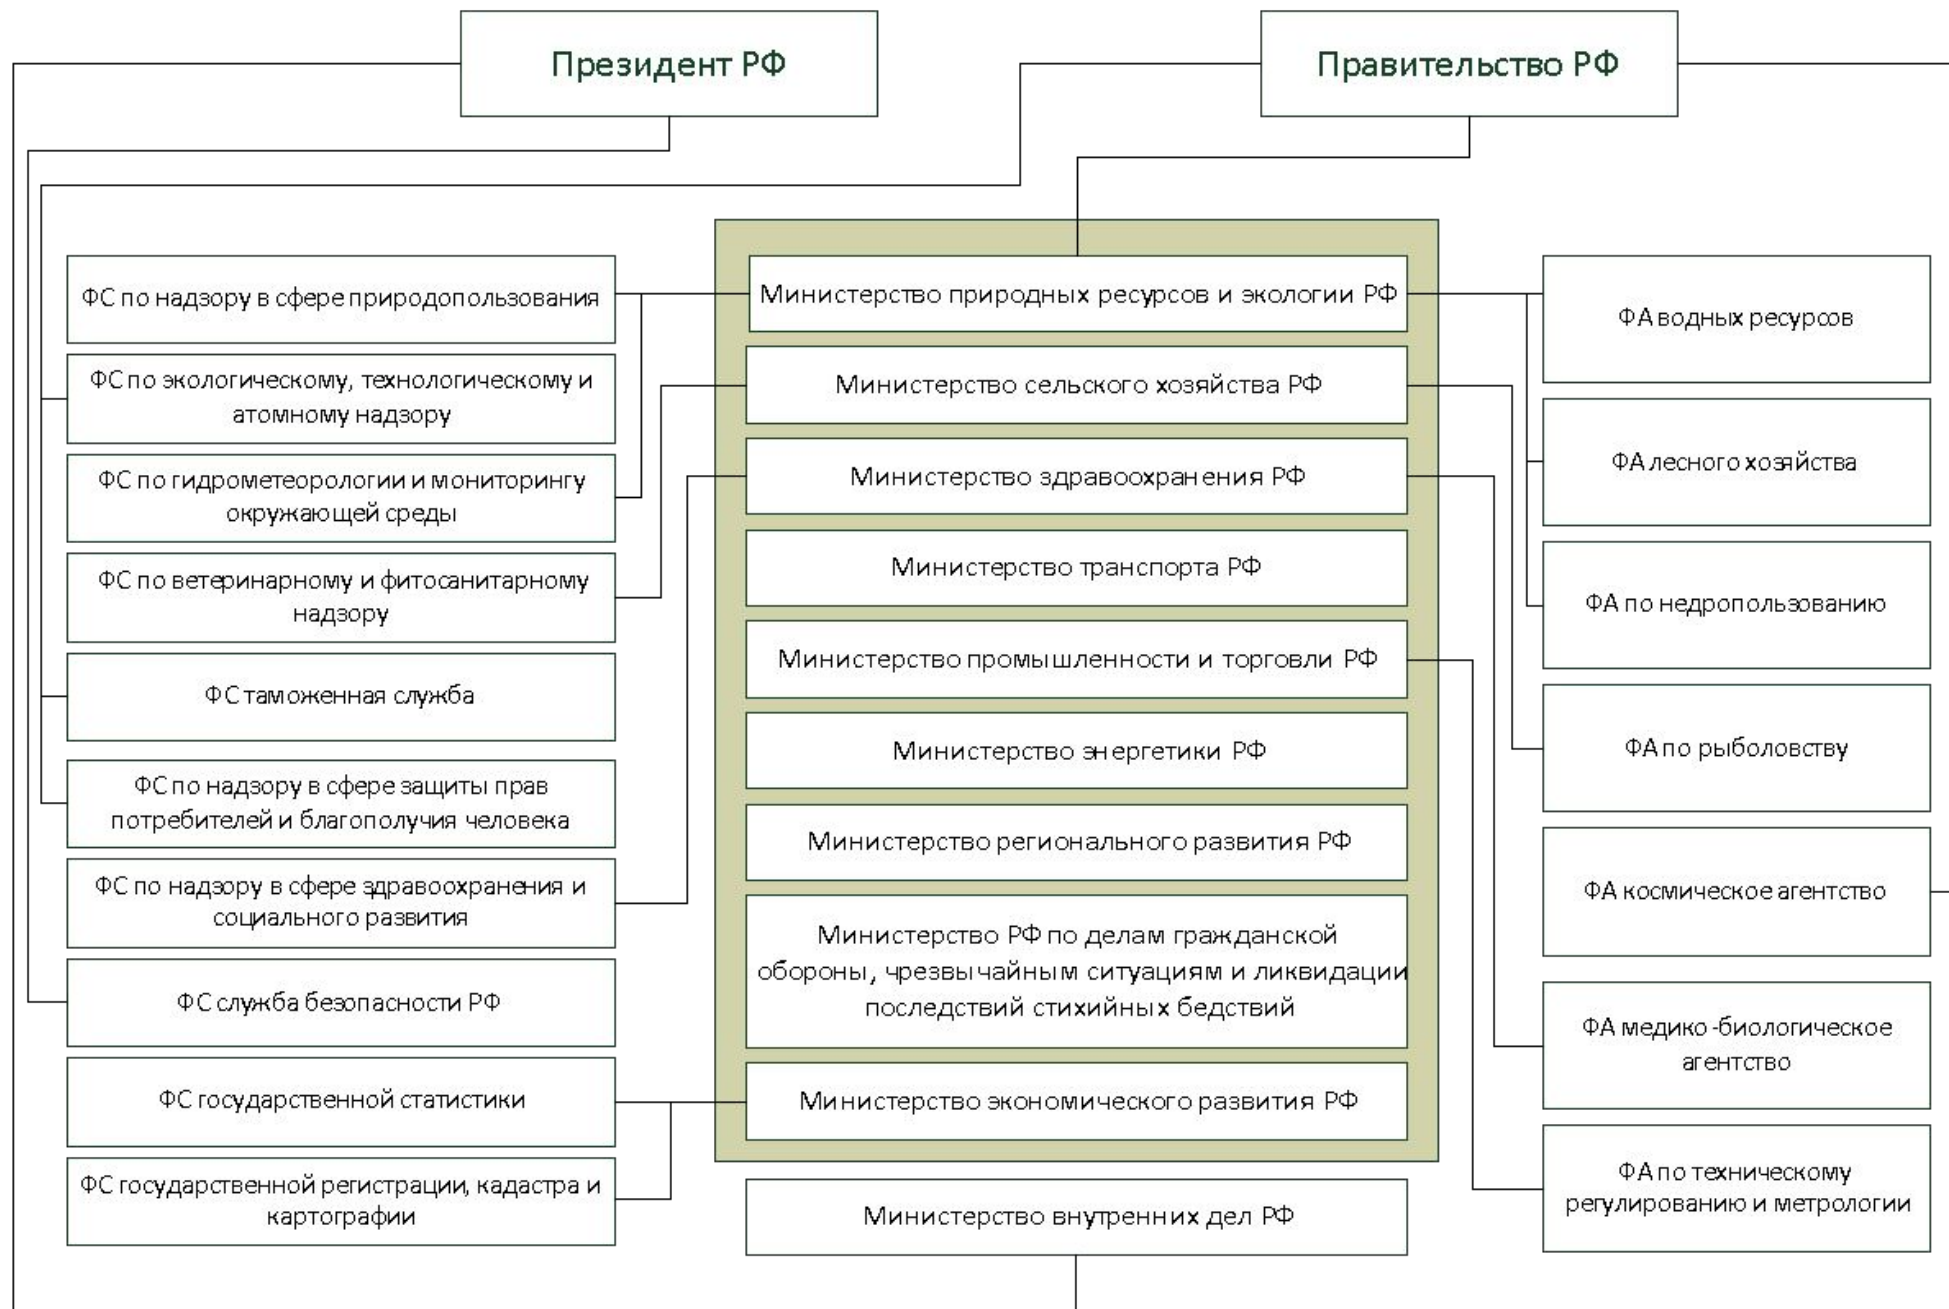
Президент РФ

Правительство РФ

ФС по надзору в сфере природопользования

ФС по экологическому, технологическому и атомному надзору

ФС по гидрометеорологии и мониторингу окружающей среды

ФС по ветеринарному и фитосанитарному надзору

ФС таможенная служба

ФС по надзору в сфере защиты прав потребителей и благополучия человека

ФС по надзору в сфере здравоохранения и социального развития

ФС служба безопасности РФ

ФС государственной статистики

ФС государственной регистрации, кадастра и картографии

Министерство природных ресурсов и экологии РФ

Министерство сельского хозяйства РФ

Министерство здравоохранения РФ

Министерство транспорта РФ

Министерство промышленности и торговли РФ

Министерство энергетики РФ

Министерство регионального развития РФ

Министерство РФ по делам гражданской обороны, чрезвычайным ситуациям и ликвидации последствий стихийных бедствий

Министерство экономического развития РФ

Министерство внутренних дел РФ

ФА водных ресурсов

ФА лесного хозяйства

ФА по недропользованию

ФА по рыболовству

ФА космическое агентство

ФА медико-биологическое агентство

ФА по техническому регулированию и метрологии